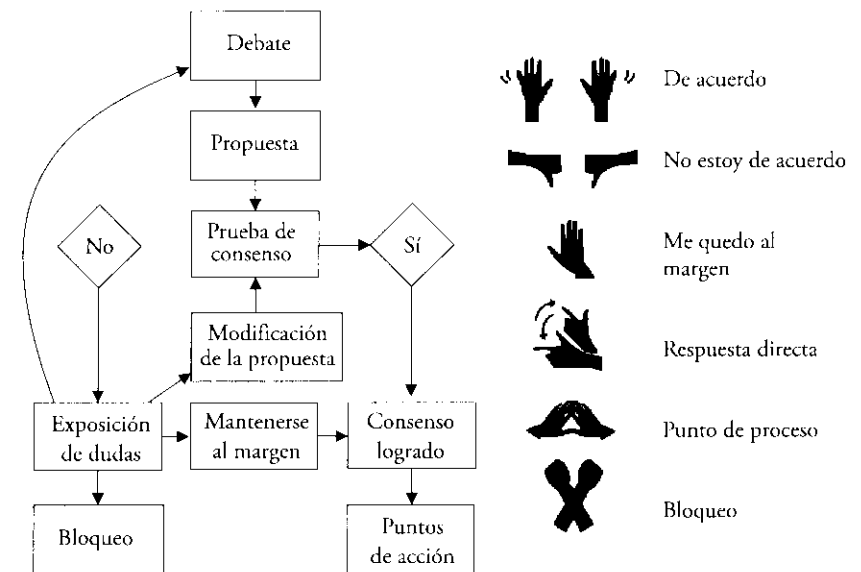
Debate

Propuesta

No

Prueba de consenso

Sí

Modificación de la propuesta

Exposición de dudas

Mantenerse al margen

Consenso logrado

Bloqueo

Puntos de acción

De acuerdo

No estoy de acuerdo

Me quedo al margen

Respuesta directa

Punto de proceso

Bloqueo